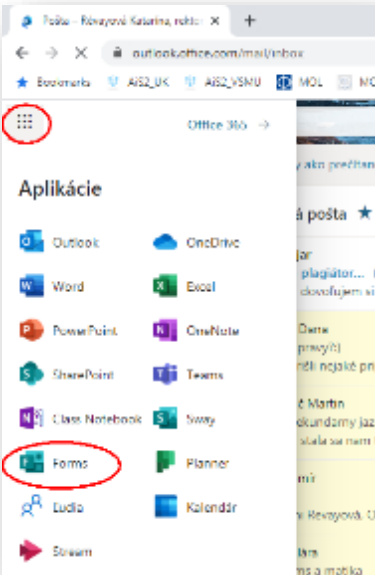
Pošta – Révayová Katarína, rektor ×  +

outlook.office.com/mail/inbox

Bookmarks  AIS2_UK  AIS2_VSMU  MOL  M

Office 365 →

Aplikácie

Outlook
OneDrive
Word
Excel
PowerPoint
OneNote
SharePoint
Teams
Class Notebook
Sway
Forms
Planner
Ľudia
Kalendár
Stream

ý ako prečítan
á pošta ★
ar
plagiátor...
dovoľujem si
Dene
prvý?)
rčili nejaké pri
č Martin
ekundárny jaz
ísala sa mi
mír
ľa Révayová. U
lám
ou a matika